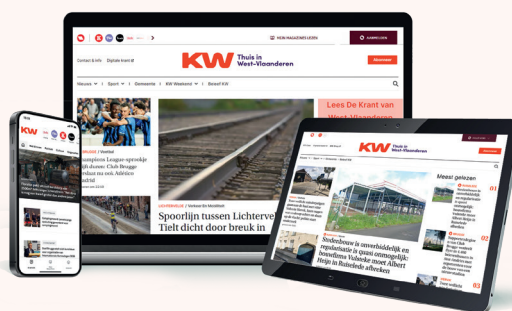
KW Thuis in West-Vlaanderen

Contact & Info | Club Brugge | Digitale krant id

Nieuws | Sport | Gemeente | KW Weekend | Bereid KW

Abonneer

Lees De Krant van West-Vlaanderen

BRUGGE | Voetbal

Champions League-sprookje blijft duren: Club Brugge wint ook bij Atlético Madrid

LICHTERVELDE | Verkeer & Mobiliteit

Spoorlijn tussen Lichtervelde en Tielt dicht door breuk in

KW Thuis in West-Vlaanderen

Meest gelezen

01

02

03

Sloopwerken noodzakelijk en regularisatie is quasi onmogelijk: bonelims Vubecke moet Albert Heijn in Ruiselede afbreken

KW